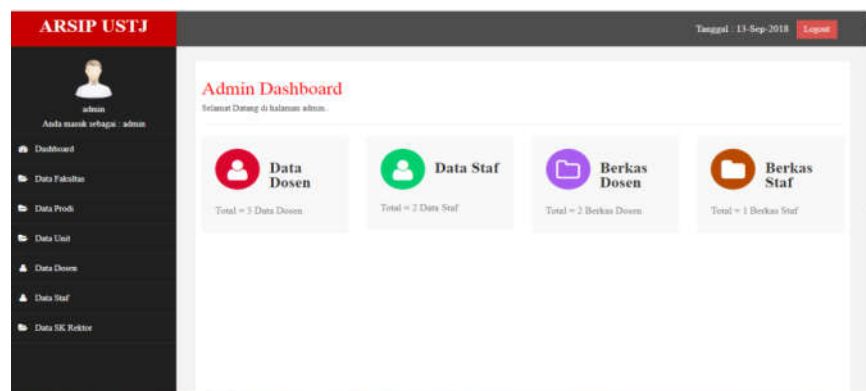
ARSIP USTJ

Tanggal : 13-Sep-2018 Logout

admin
Anda masuk sebagai : admin

Dashboard
Data Fakultas
Data Prodi
Data Unit
Data Dosen
Data Staf
Data SK Rektor

Admin Dashboard
Selamat Datang di halaman admin.

Data Dosen
Total = 5 Data Dosen

Data Staf
Total = 2 Data Staf

Berkas Dosen
Total = 2 Berkas Dosen

Berkas Staf
Total = 1 Berkas Staf